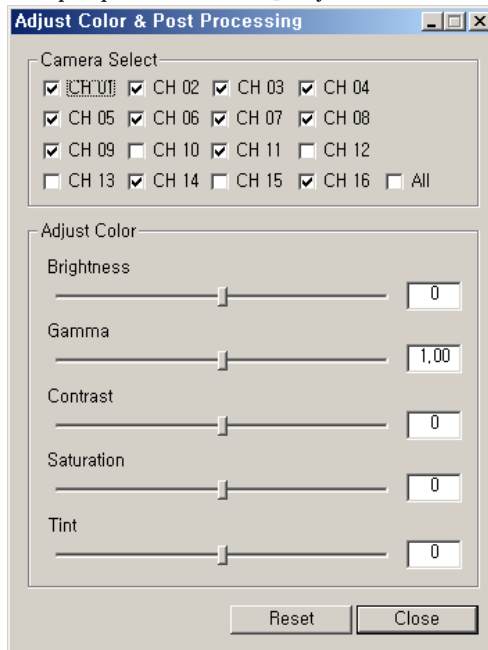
Adjust Color & Post Processing

Camera Select

CH 01 CH 02 CH 03 CH 04

CH 05 CH 06 CH 07 CH 08

CH 09 CH 10 CH 11 CH 12

CH 13 CH 14 CH 15 CH 16 All

Adjust Color

Brightness

0

Gamma

1,00

Contrast

0

Saturation

0

Tint

0

Reset Close